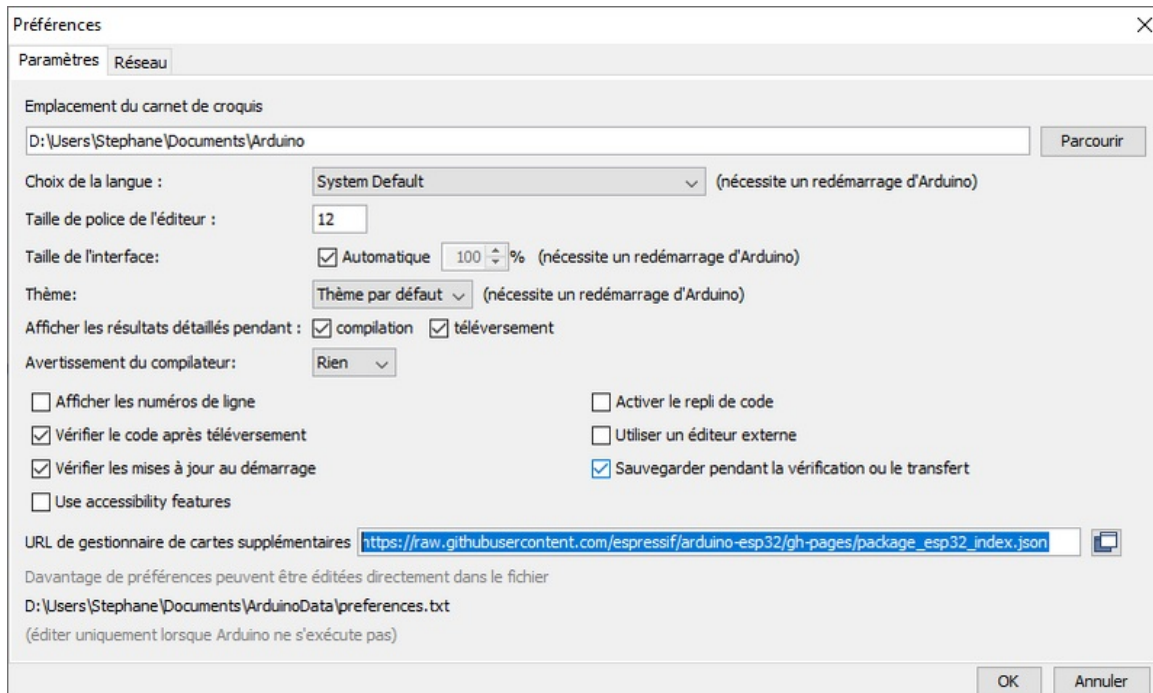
Préférences

Paramètres Réseau

Emplacement du carnet de croquis

D:\Users\Stephane\Documents\Arduino

Parcourir

Choix de la langue : System Default (nécessite un redémarrage d'Arduino)

Taille de police de l'éditeur : 12

Taille de l'interface: Automatique 100 % (nécessite un redémarrage d'Arduino)

Thème: Thème par défaut (nécessite un redémarrage d'Arduino)

Afficher les résultats détaillés pendant : compilation téléversement

Avertissement du compilateur: Rien

Afficher les numéros de ligne

Vérifier le code après téléversement

Vérifier les mises à jour au démarrage

Use accessibility features

Activer le repli de code

Utiliser un éditeur externe

Sauvegarder pendant la vérification ou le transfert

URL de gestionnaire de cartes supplémentaires https://raw.githubusercontent.com/espressif/arduino-esp32/gh-pages/package_esp32_index.json

Davantage de préférences peuvent être éditées directement dans le fichier

D:\Users\Stephane\Documents\ArduinoData\preferences.txt

(éditer uniquement lorsque Arduino ne s'exécute pas)

OK Annuler